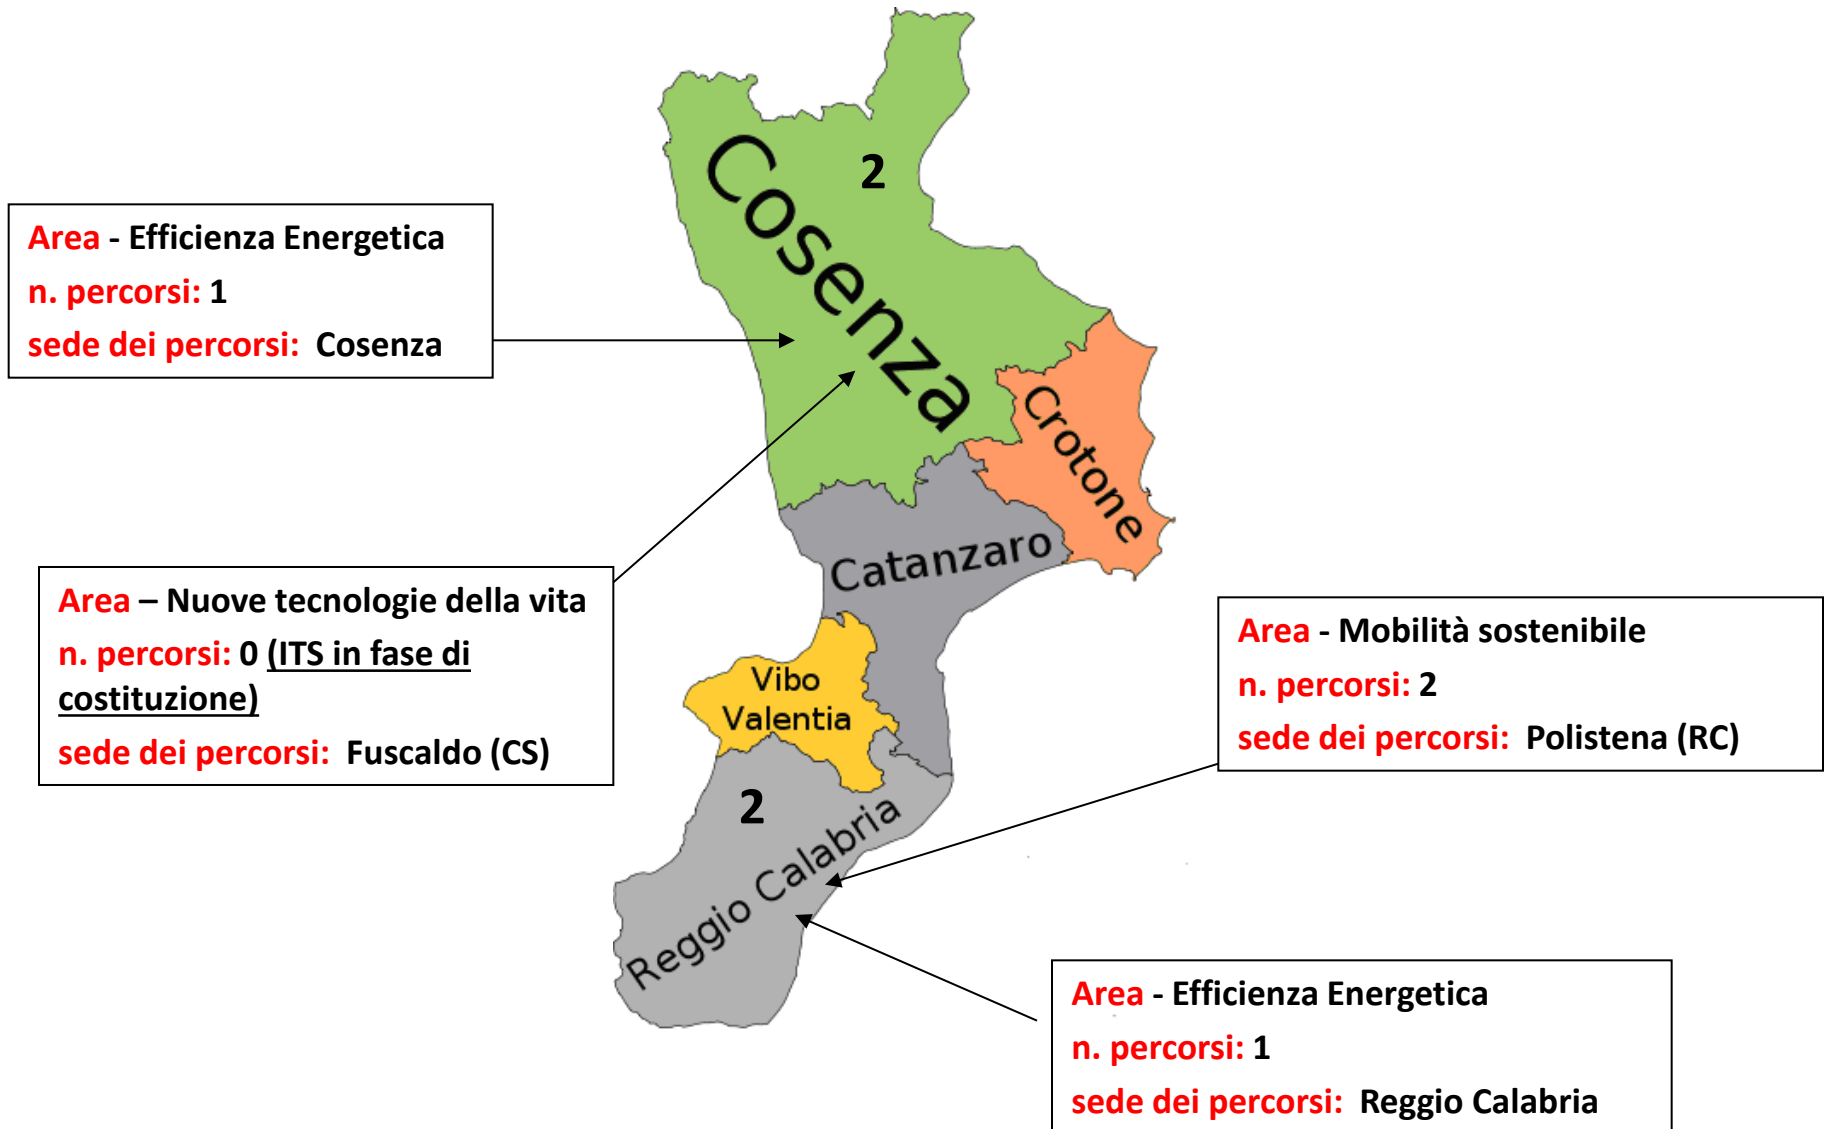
Cosenza

2

Area - Efficienza Energetica
n. percorsi: 1
sede dei percorsi: Cosenza

Crotone

Catanzaro

Area – Nuove tecnologie della vita
n. percorsi: 0 (ITS in fase di costituzione)
sede dei percorsi: Fuscaldo (CS)

Vibo Valentia

Area - Mobilità sostenibile
n. percorsi: 2
sede dei percorsi: Polistena (RC)

2

Reggio Calabria

Area - Efficienza Energetica
n. percorsi: 1
sede dei percorsi: Reggio Calabria